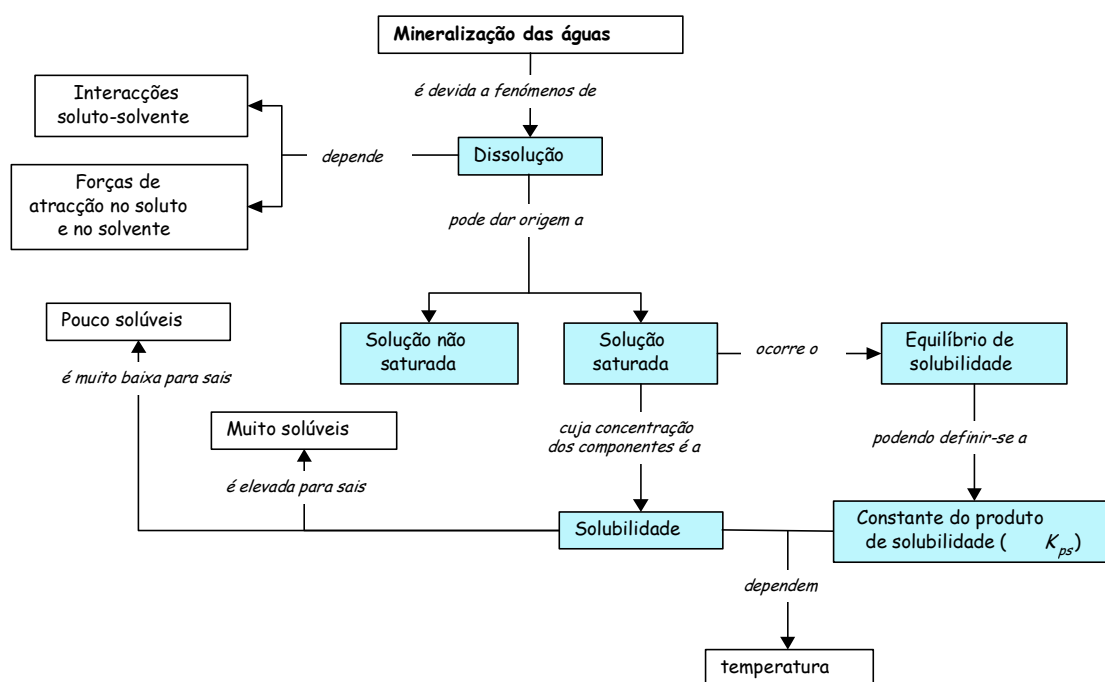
Mineralização das águas

é devida a fenómenos de

Interacções soluto-solvente

depende

Dissolução

Forças de atracção no soluto e no solvente

pode dar origem a

Pouco solúveis

é muito baixa para sais

Solução não saturada

Solução saturada

ocorre o

Equilíbrio de solubilidade

Muito solúveis

é elevada para sais

cuja concentração dos componentes é a

podendo definir-se a

Solubilidade

Constante do produto de solubilidade ( $K_{ps}$)

dependem

temperatura